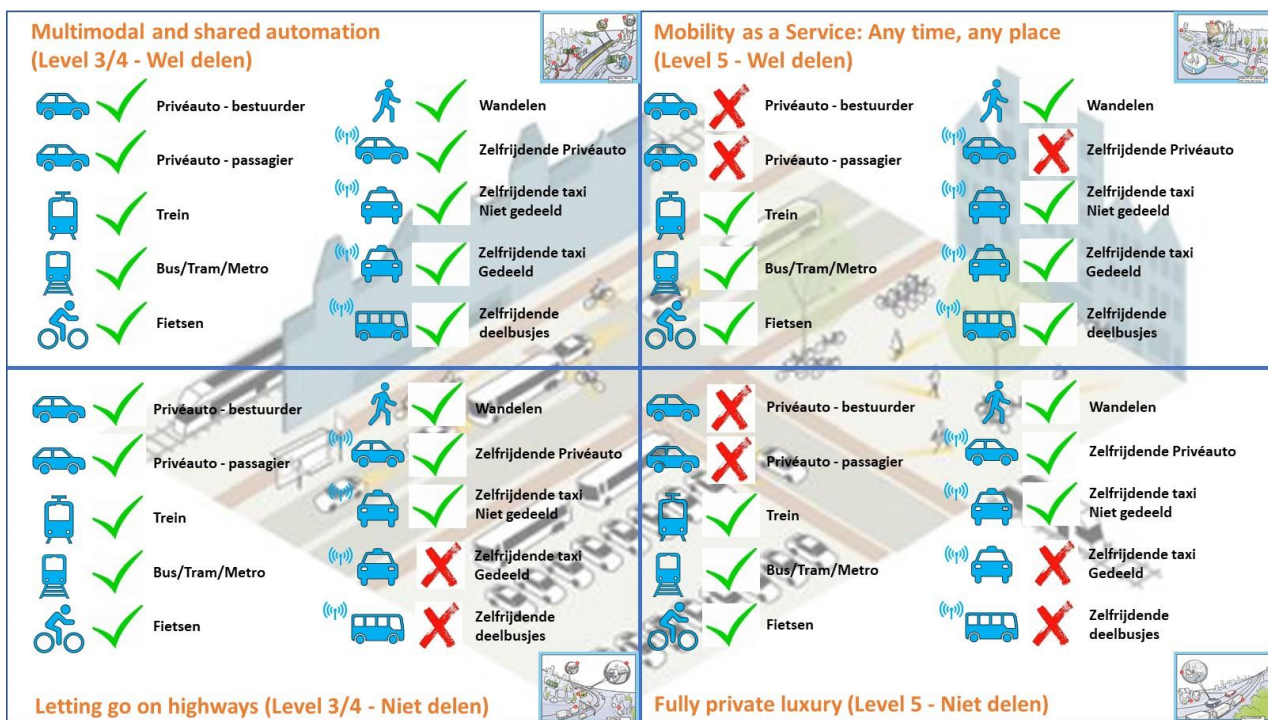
Multimodal and shared automation
(Level 3/4 - Wel delen)

Privéauto - bestuurder
Privéauto - passagier
Trein
Bus/Tram/Metro
Fietsen

Wandelen
Zelfrijdende Privéauto
Zelfrijdende taxi Niet gedeeld
Zelfrijdende taxi Gedeeld
Zelfrijdende deelbusjes

Mobility as a Service: Any time, any place
(Level 5 - Wel delen)

Privéauto - bestuurder
Privéauto - passagier
Trein
Bus/Tram/Metro
Fietsen

Wandelen
Zelfrijdende Privéauto
Zelfrijdende taxi Niet gedeeld
Zelfrijdende taxi Gedeeld
Zelfrijdende deelbusjes

Privéauto - bestuurder
Privéauto - passagier
Trein
Bus/Tram/Metro
Fietsen

Wandelen
Zelfrijdende Privéauto
Zelfrijdende taxi Niet gedeeld
Zelfrijdende taxi Gedeeld
Zelfrijdende deelbusjes

Letting go on highways (Level 3/4 - Niet delen)

Privéauto - bestuurder
Privéauto - passagier
Trein
Bus/Tram/Metro
Fietsen

Wandelen
Zelfrijdende Privéauto
Zelfrijdende taxi Niet gedeeld
Zelfrijdende taxi Gedeeld
Zelfrijdende deelbusjes

Fully private luxury (Level 5 - Niet delen)